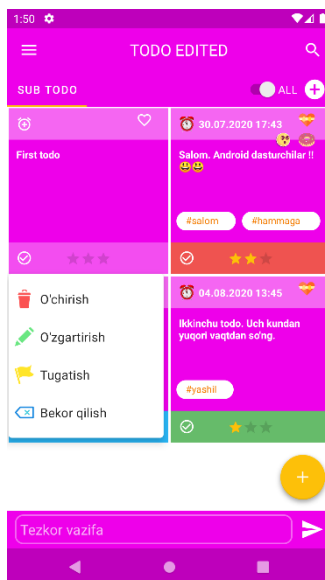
1:50

TODO EDITED

SUB TODO

ALL

First todo

30.07.2020 17:43

Salom. Android dasturchilar !!

#salom

#hammaga

O'chirish

O'zgartirish

Tugatish

Bekor qilish

04.08.2020 13:45

Ikkinchu todo. Uch kundan yuqori vaqtdan so'ng.

#yashil

+

Tezkor vazifa